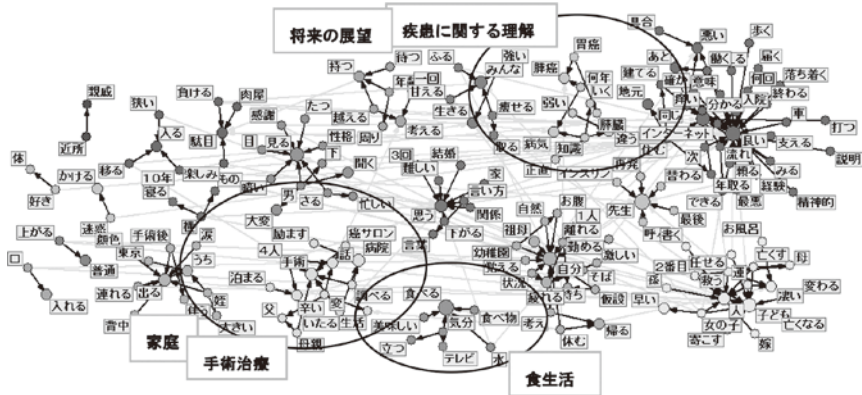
将来の展望

疾患に関する理解

家庭

手術治療

食生活

親戚
近所
狭い
入る
負ける
肉屋
駄目
感謝
持つ
待つ
ふる
年
一回
甘える
強い
みんな
胃癌
肺癌
何年
いく
生きる
痩せる
弱い
考える
性格
困る
越える
たつ
目
見る
下
開く
楽しみ
もの
移る
10年
寝る
体
かける
好き
上がる
迷惑
顔色
手術後
東京
うち
普通
口
入れる
連れる
出る
背中
大きい
大変
男
さる
忙しい
3回
難しい
結婚
言い方
家
思う
関係
下がる
言葉
病院
塩サロン
話
励ます
4人
手術
泊まる
父
辛い
いたる
生活
母親
食べる
食べる
美味しい
気分
立つ
テレビ
食べ物
考え
休む
帰る
自然
祖母
お腹
1人
離れる
勧める
幼稚園
状況
自分
そば
激しい
仮設
早い
先生
最後
呼ぶ
書く
お風呂
2番目
任せる
亡くす
母
変わる
濃い
子ども
亡くなる
女の子
寄こす
嫁
具合
悪い
歩く
働く
届く
あと
健てる
地元
意味
終わる
同じ
分かる
入院
落ち着く
車
良い
支える
打つ
流れ
みる
説明
年取る
経験
精神的
最悪
できる
次
替わる
インターネット
インスリン
知識
違う
病気
再発
正直
一般
休む
眠る